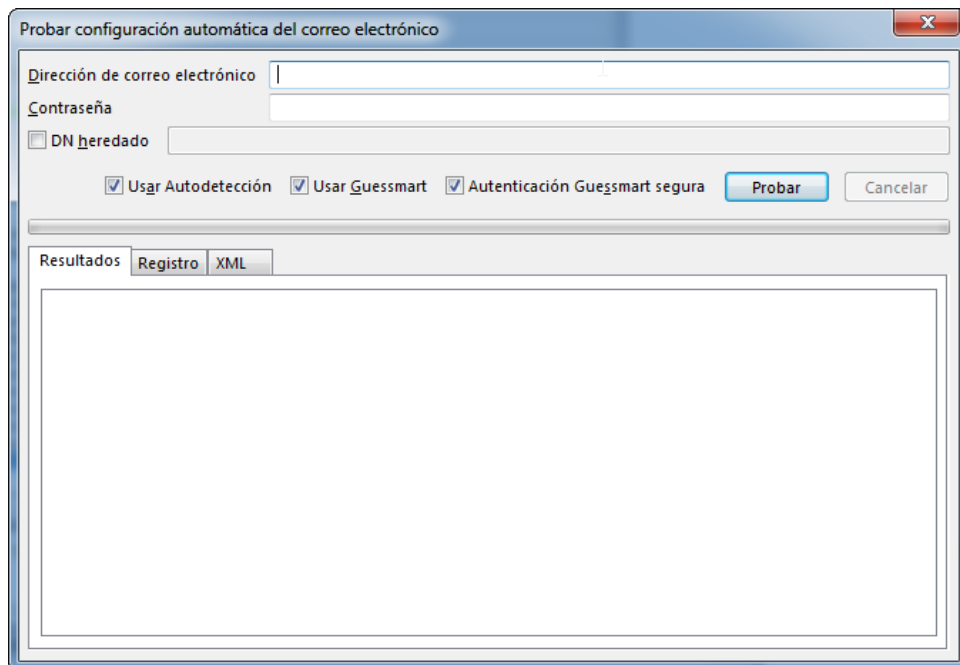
Probar configuración automática del correo electrónico

Dirección de correo electrónico

Contraseña

DN heredado

Usar Autodetección
Usar Guessmart
Autenticación Guessmart segura
Probar
Cancelar

Resultados
Registro
XML